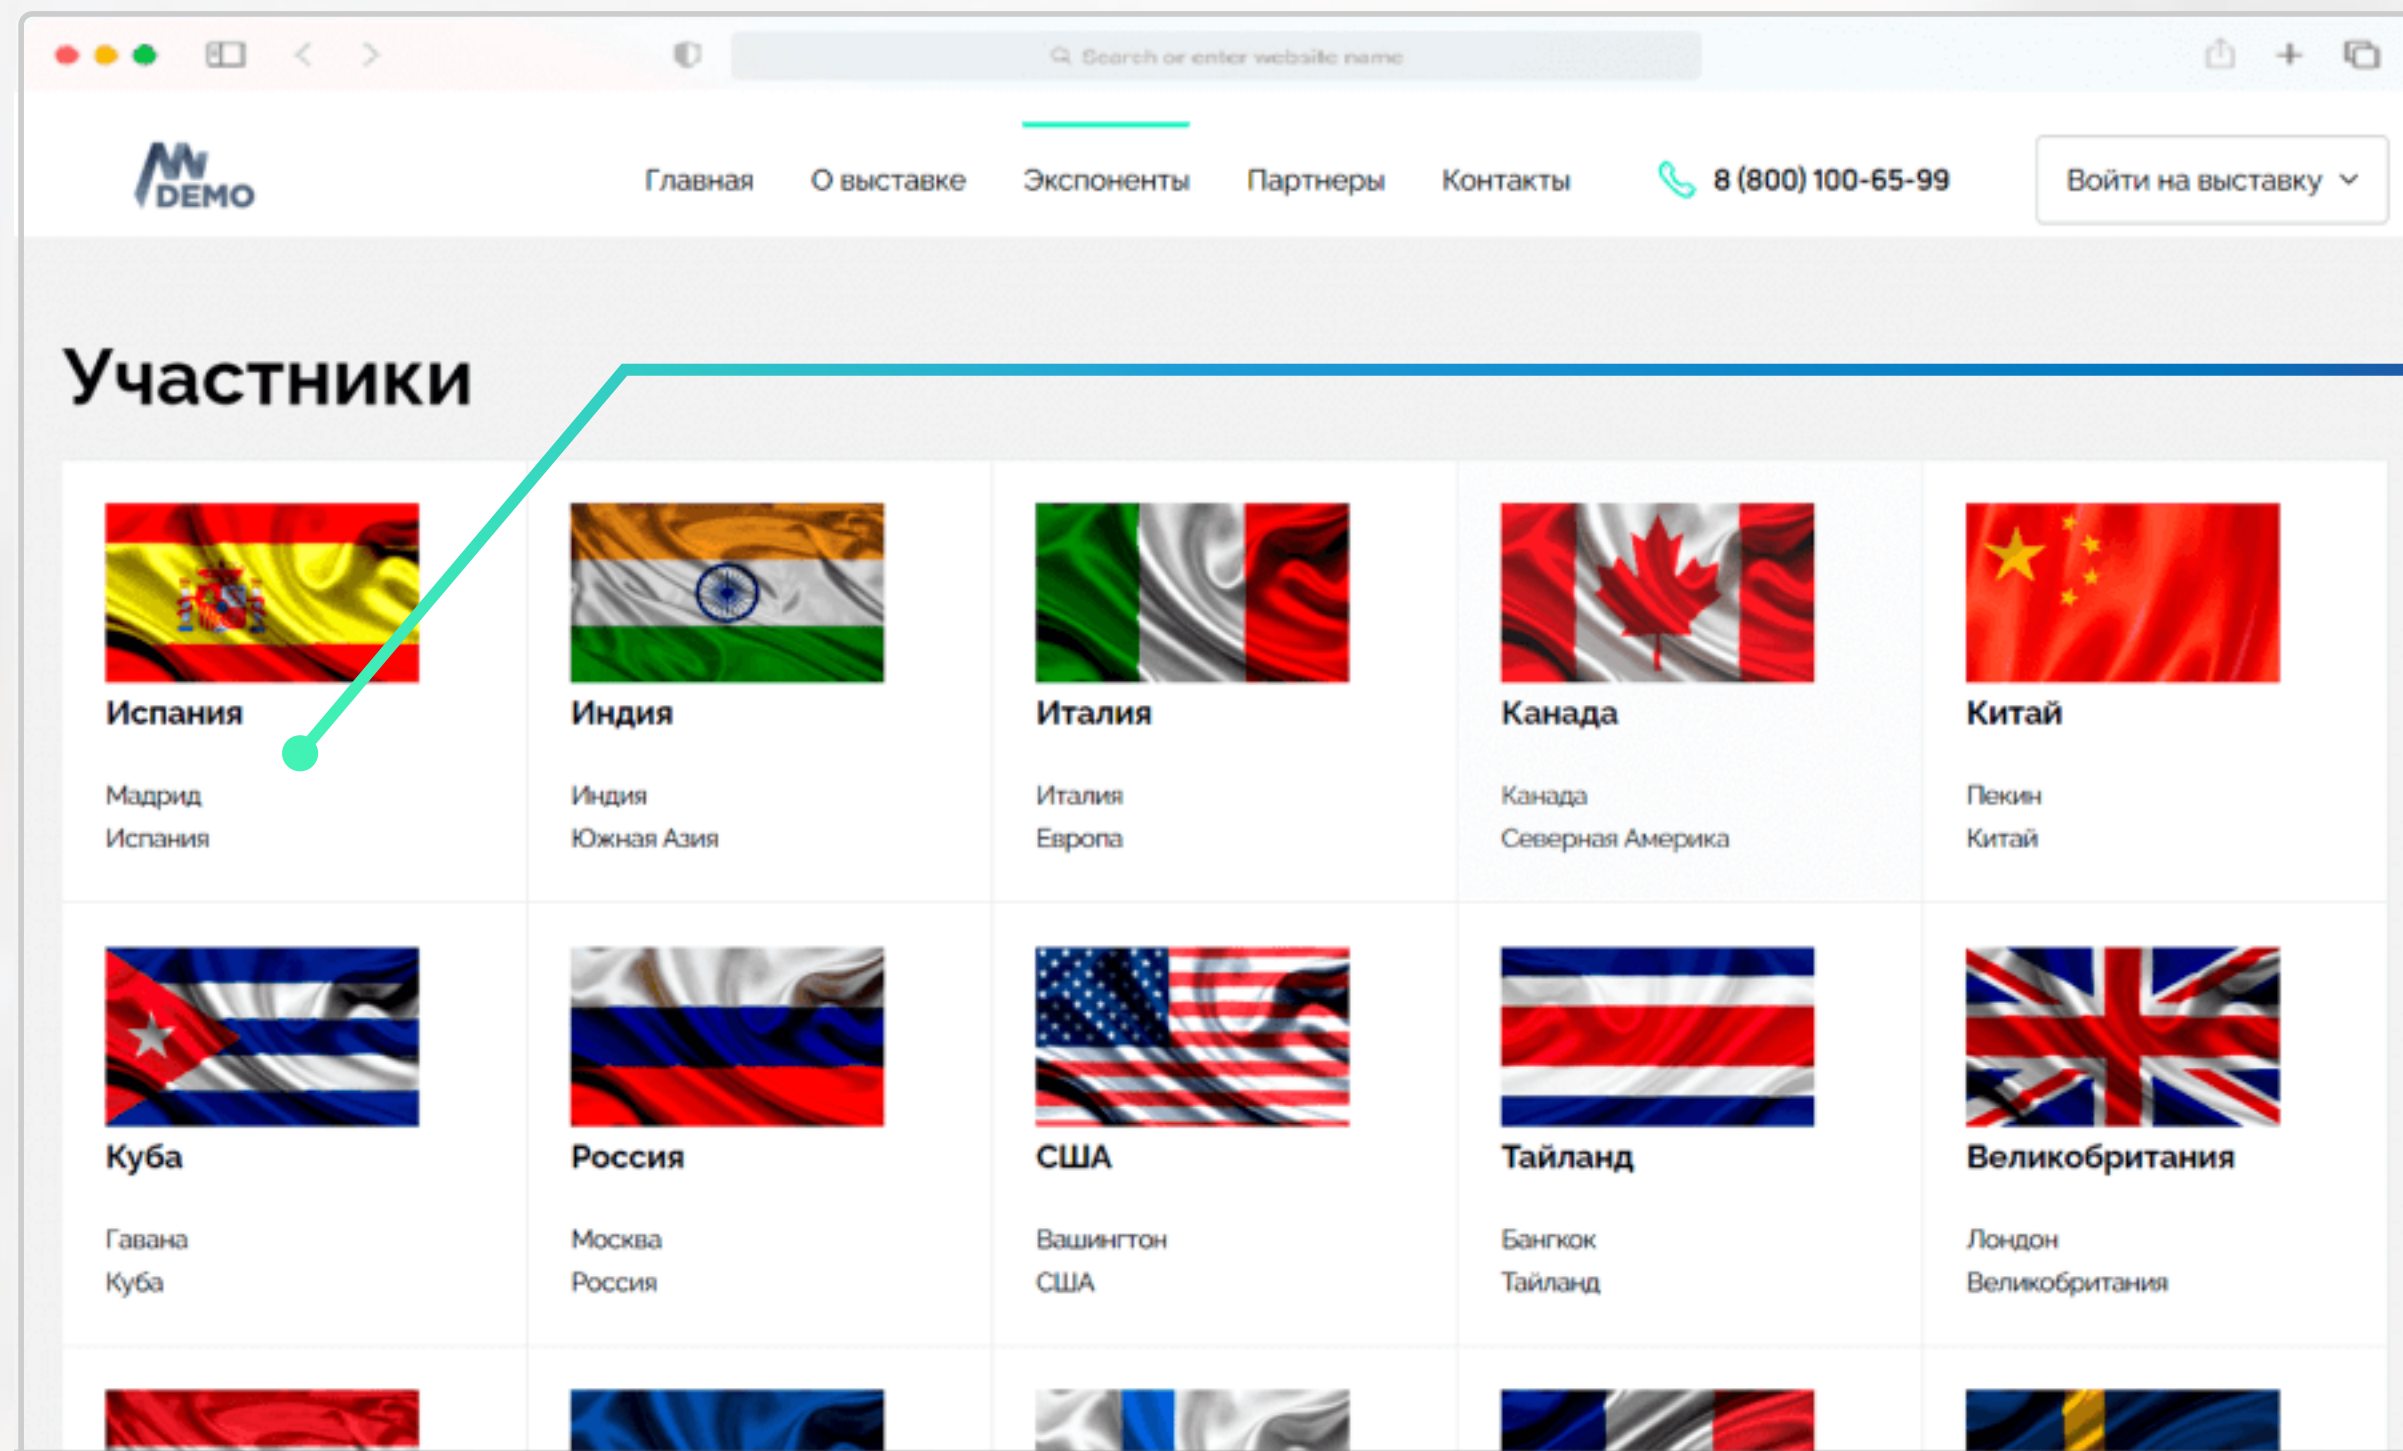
Search or enter website name

DEMO

Главная О выставке Экспоненты Партнеры Контакты 8 (800) 100-65-99 Войти на выставку

Участники

Испания
Мадрид
Испания

Индия
Индия
Южная Азия

Италия
Италия
Европа

Канада
Канада
Северная Америка

Китай
Пекин
Китай

Куба
Гавана
Куба

Россия
Москва
Россия

США
Вашингтон
США

Тайланд
Бангкок
Тайланд

Великобритания
Лондон
Великобритания